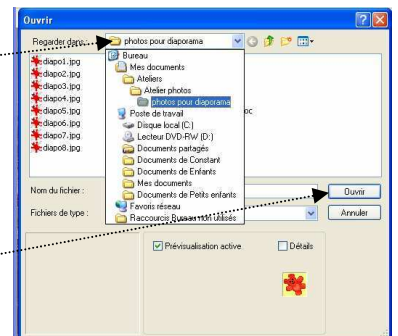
Ouvrir

Regarder dans : photos pour diaporama

diapo1.jpg
diapo2.jpg
diapo3.jpg
diapo4.jpg
diapo5.jpg
diapo6.jpg
diapo7.jpg
diapo8.jpg

Bureau
Mes documents
Ateliers
Atelier photos
photos pour diaporama
Poste de travail
Disque local (C:)
Lecteur DVD-RW (D:)
Documents partagés
Documents de Constant
Documents de Enfants
Mes documents
Documents de Petits enfants
Favoris réseau
Raccourcis Bureau non utilisés

oc

Nom du fichier :
Fichiers de type :

Ouvrir
Annuler

Prévisualisation active
Détails